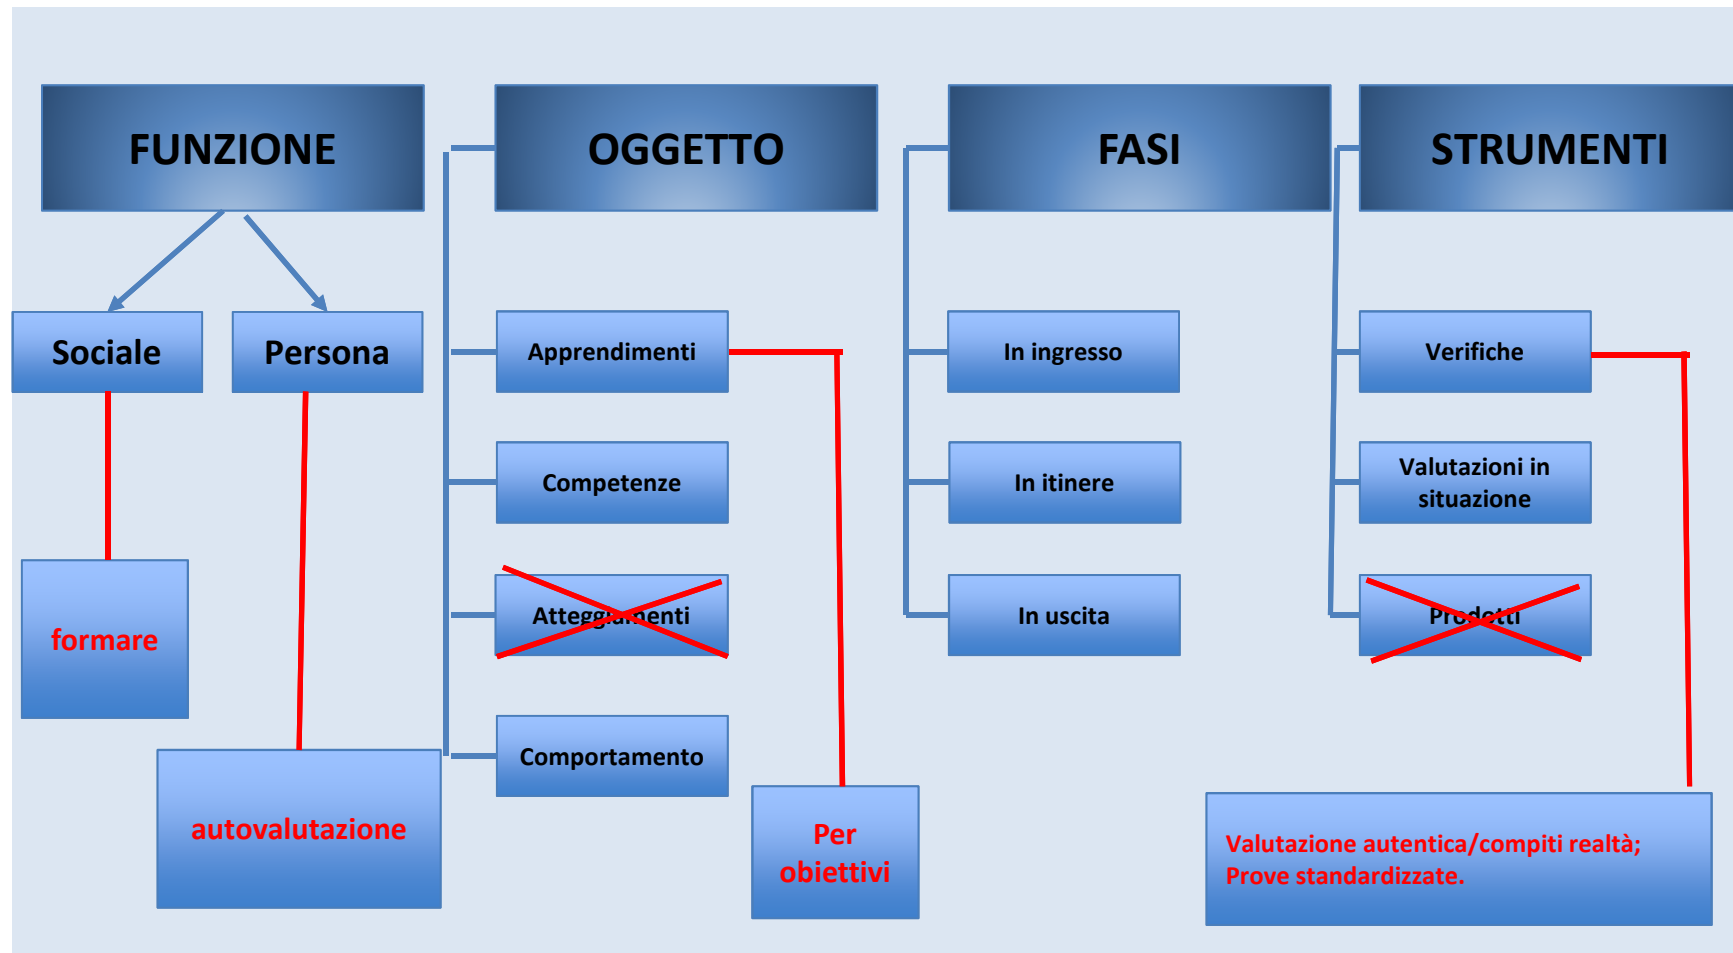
FUNZIONE

OGGETTO

FASI

STRUMENTI

Sociale

Persona

formare

autovalutazione

Apprendimenti

Competenze

Atteggiamenti

Comportamento

Per obiettivi

In ingresso

In itinere

In uscita

Verifiche

Valutazioni in situazione

Prodotti

Valutazione autentica/compiti realtà;
Prove standardizzate.